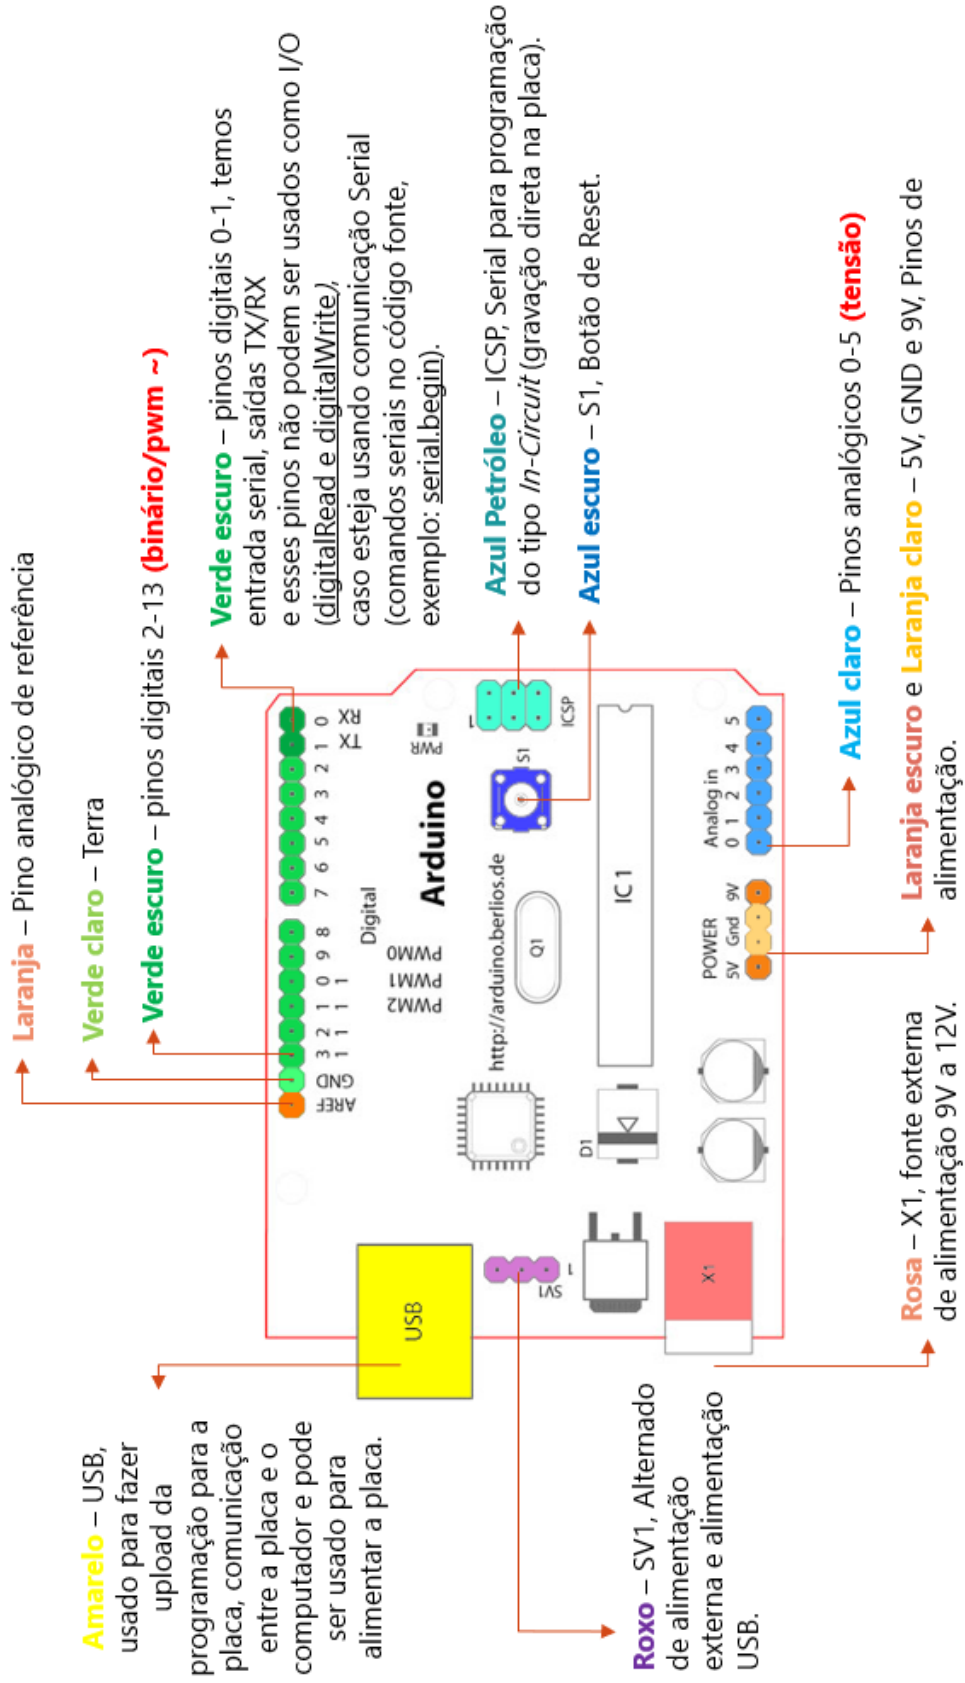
Laranja – Pino analógico de referência

Verde claro – Terra

Verde escuro – pinos digitais 2-13 (binário/pwm ~)

Verde escuro – pinos digitais 0-1, temos entrada serial, saídas TX/RX e esses pinos não podem ser usados como I/O (digitalRead e digitalWrite), caso esteja usando comunicação Serial (comandos seriais no código fonte, exemplo: serial.begin).

Azul Petróleo – ICSP, Serial para programação do tipo In-Circuit (gravação direta na placa).

Azul escuro – S1, Botão de Reset.

Azul claro – Pinos analógicos 0-5 (tensão)

Laranja escuro e Laranja claro – 5V, GND e 9V, Pinos de alimentação.

Rosa – X1, fonte externa de alimentação 9V a 12V.

Roxo – SV1, Alternado de alimentação externa e alimentação USB.

Amarelo – USB, usado para fazer upload da programação para a placa, comunicação entre a placa e o computador e pode ser usado para alimentar a placa.

AREF GND 13 12 11 10 9 8 7 6 5 4 3 2 1 0 TX RX
Digital
PWM2 PWM1 PWM0
PWR
Arduino
http://arduino.berlios.de
Q1
S1
ICSP
1
IC 1
D1
Analog in 0 1 2 3 4 5
POWER 5V Gnd 9V
USB
SV1
1
X1